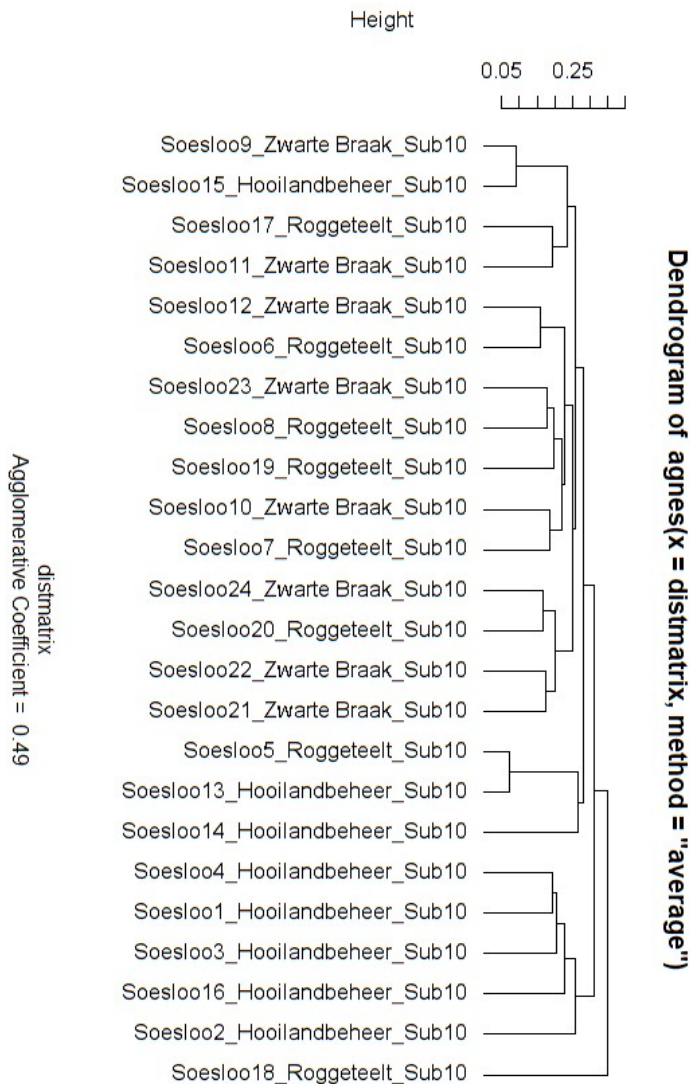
Height

0.05 0.25

Soesloo9_Zwarte Braak_Sub10
Soesloo15_Hooilandbeheer_Sub10
Soesloo17_Roggeteelt_Sub10
Soesloo11_Zwarte Braak_Sub10
Soesloo12_Zwarte Braak_Sub10
Soesloo6_Roggeteelt_Sub10
Soesloo23_Zwarte Braak_Sub10
Soesloo8_Roggeteelt_Sub10
Soesloo19_Roggeteelt_Sub10
Soesloo10_Zwarte Braak_Sub10
Soesloo7_Roggeteelt_Sub10
Soesloo24_Zwarte Braak_Sub10
Soesloo20_Roggeteelt_Sub10
Soesloo22_Zwarte Braak_Sub10
Soesloo21_Zwarte Braak_Sub10
Soesloo5_Roggeteelt_Sub10
Soesloo13_Hooilandbeheer_Sub10
Soesloo14_Hooilandbeheer_Sub10
Soesloo4_Hooilandbeheer_Sub10
Soesloo1_Hooilandbeheer_Sub10
Soesloo3_Hooilandbeheer_Sub10
Soesloo16_Hooilandbeheer_Sub10
Soesloo2_Hooilandbeheer_Sub10
Soesloo18_Roggeteelt_Sub10

Dendrogram of agnes(x = distmatrix, method = "average")

distmatrix
Agglomerative Coefficient = 0.49